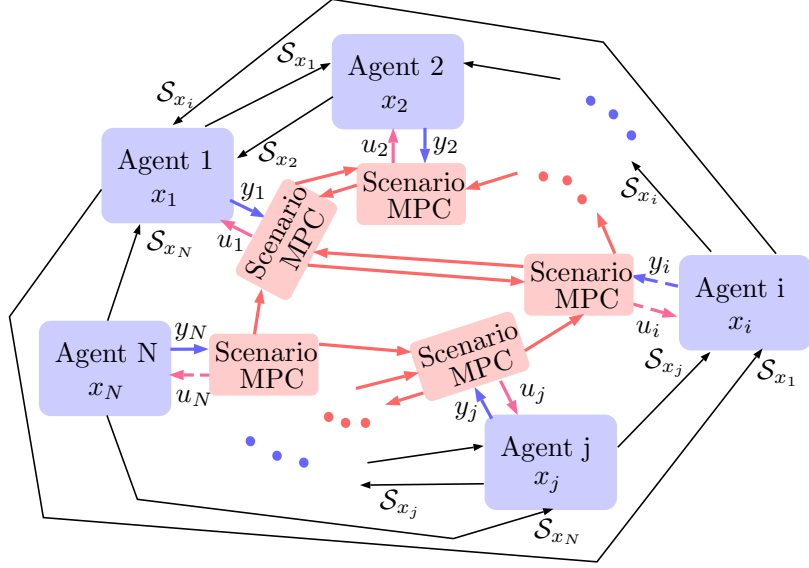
$\mathcal{S}_{x_1}$

Agent 2
$x_2$

$\mathcal{S}_{x_i}$

Agent 1
$x_1$

$\mathcal{S}_{x_2}$

$u_2$ $y_2$

Scenario MPC

$y_1$

$u_1$

Scenario MPC

$\mathcal{S}_{x_N}$

$\mathcal{S}_{x_i}$

Scenario MPC

$y_i$

Agent i
$x_i$

$u_i$

Agent N
$x_N$

$y_N$

Scenario MPC

$u_N$

Scenario MPC

$\mathcal{S}_{x_j}$

$\mathcal{S}_{x_1}$

$u_j$

$y_j$

Agent j
$x_j$

$\mathcal{S}_{x_j}$

$\mathcal{S}_{x_N}$